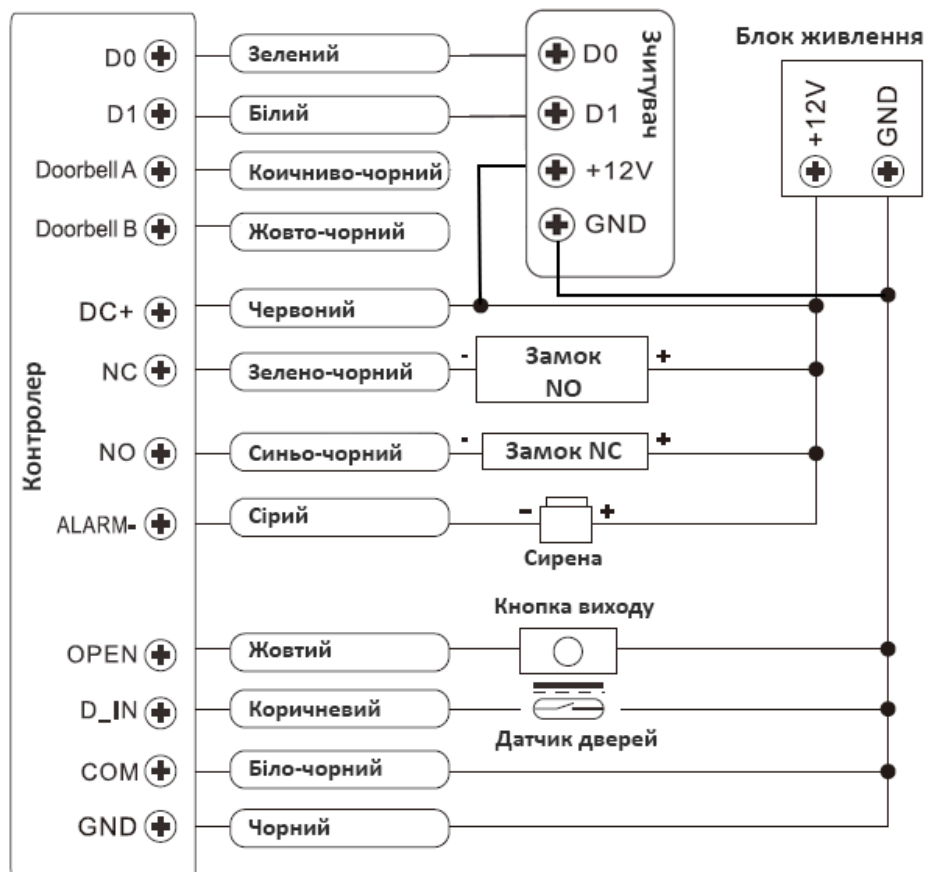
Контролер

D0 Зелений
D1 Білий
Doorbell A Коичниво-чорний
Doorbell B Жовто-чорний
DC+ Червоний
NC Зелено-чорний
NO Синьо-чорний
ALARM- Сірий
OPEN Жовтий
D_IN Коричневий
COM Біло-чорний
GND Чорний

Зчитувач
D0
D1
+12V
GND

Блок живлення
+12V
GND

- Замок NO +
- Замок NC +
- + Сирена

Кнопка виходу
Датчик дверей